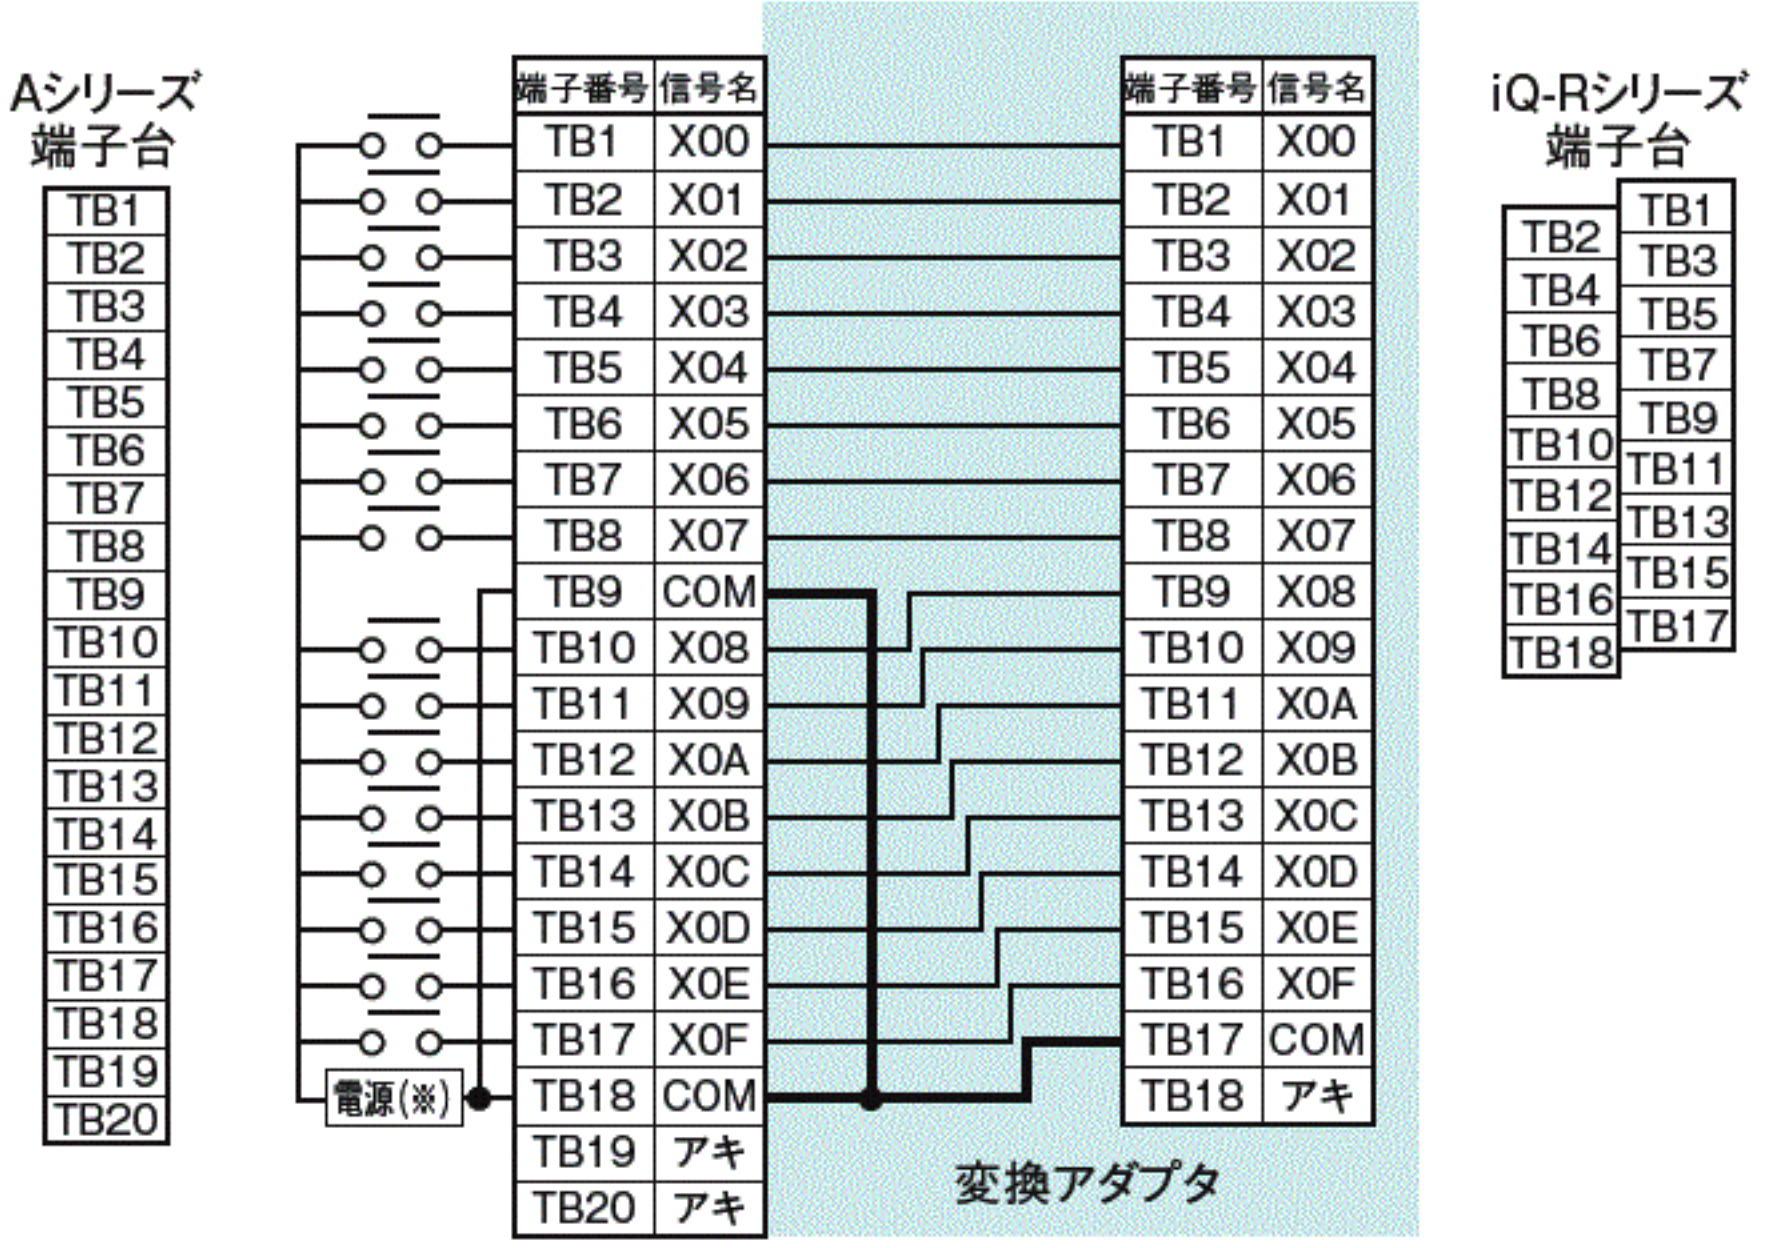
Aシリーズ
端子台

| TB1 |
|---|
| TB2 |
| TB3 |
| TB4 |
| TB5 |
| TB6 |
| TB7 |
| TB8 |
| TB9 |
| TB10 |
| TB11 |
| TB12 |
| TB13 |
| TB14 |
| TB15 |
| TB16 |
| TB17 |
| TB18 |
| TB19 |
| TB20 |

電源(※)

| 端子番号 | 信号名 |
|---|---|
| TB1 | X00 |
| TB2 | X01 |
| TB3 | X02 |
| TB4 | X03 |
| TB5 | X04 |
| TB6 | X05 |
| TB7 | X06 |
| TB8 | X07 |
| TB9 | COM |
| TB10 | X08 |
| TB11 | X09 |
| TB12 | X0A |
| TB13 | X0B |
| TB14 | X0C |
| TB15 | X0D |
| TB16 | X0E |
| TB17 | X0F |
| TB18 | COM |
| TB19 | アキ |
| TB20 | アキ |

| 端子番号 | 信号名 |
|---|---|
| TB1 | X00 |
| TB2 | X01 |
| TB3 | X02 |
| TB4 | X03 |
| TB5 | X04 |
| TB6 | X05 |
| TB7 | X06 |
| TB8 | X07 |
| TB9 | X08 |
| TB10 | X09 |
| TB11 | X0A |
| TB12 | X0B |
| TB13 | X0C |
| TB14 | X0D |
| TB15 | X0E |
| TB16 | X0F |
| TB17 | COM |
| TB18 | アキ |

変換アダプタ

iQ-Rシリーズ
端子台

| TB2 | TB1 |
|---|---|
| TB4 | TB3 |
| TB6 | TB5 |
| TB8 | TB7 |
| TB10 | TB9 |
| TB12 | TB11 |
| TB14 | TB13 |
| TB16 | TB15 |
| TB18 | TB17 |